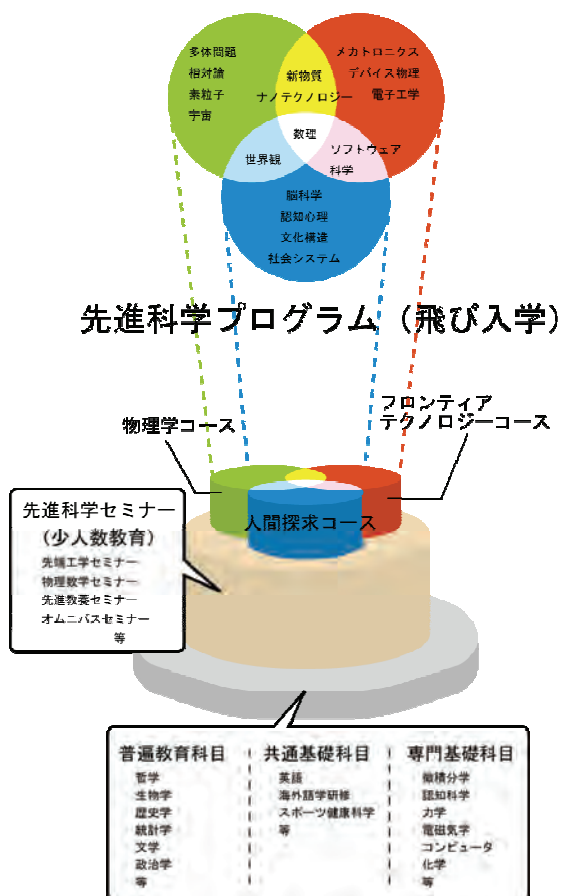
多体問題
相対論
素粒子
宇宙

メカトロニクス
デバイス物理
電子工学

新物質
ナノテクノロジー

数理

世界観

ソフトウェア
科学

脳科学
認知心理
文化構造
社会システム

先進科学プログラム（飛び入学）

物理学コース

フロンティア
テクノロジーコース

先進科学セミナー
（少人数教育）
先端工学セミナー
物理数学セミナー
先進教養セミナー
オムニバスセミナー
等

人間探求コース

| 普遍教育科目 | 共通基礎科目 | 専門基礎科目 |
|---|---|---|
| 哲学 | 英語 | 微積分学 |
| 生物学 | 海外語学研修 | 認知科学 |
| 歴史学 | スポーツ健康科学 | 力学 |
| 統計学 | 等 | 電磁気学 |
| 文学 | | コンピュータ |
| 政治学 | | 化学 |
| 等 | | 等 |